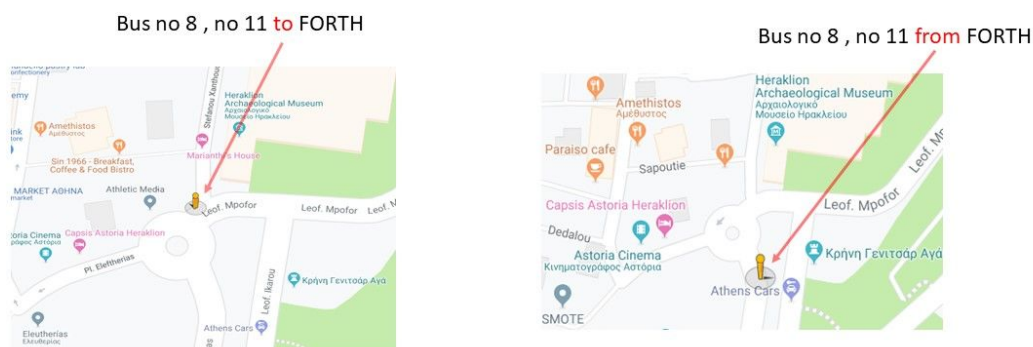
Bus no 8 , no 11 to FORTH

onfectionery
emy
ink
ine
Amethistos
Αμέθυστος
Sin 1966 - Breakfast, Coffee & Food Bistro
MARKET ΑΘΗΝΑ
Athletic Media
Heraklion Archaeological Museum
Αρχαιολογικό Μουσείο Ηρακλείου
Stefanou Xanthoud
Marianthe's House
Leof. Mpofor
Leof. Mpofor
Leof. M
Cinema
ράφος Αστόρια
Capsis Astoria Heraklion
Pl. Eleftherias
Κρήνη Γενιτσάρ Αγά
Eleutherias
Ελευθερίας
Athens Cars

Bus no 8 , no 11 from FORTH

Amethistos
Αμέθυστος
Heraklion Archaeological Museum
Αρχαιολογικό Μουσείο Ηρακλείου
Paraiso cafe
Sapoutie
Leof. Mpofor
Leof. Mp
Capsis Astoria Heraklion
Dedalou
Astoria Cinema
Κινηματογράφος Αστόρια
Κρήνη Γενιτσάρ Αγά
Athens Cars
SMOTE